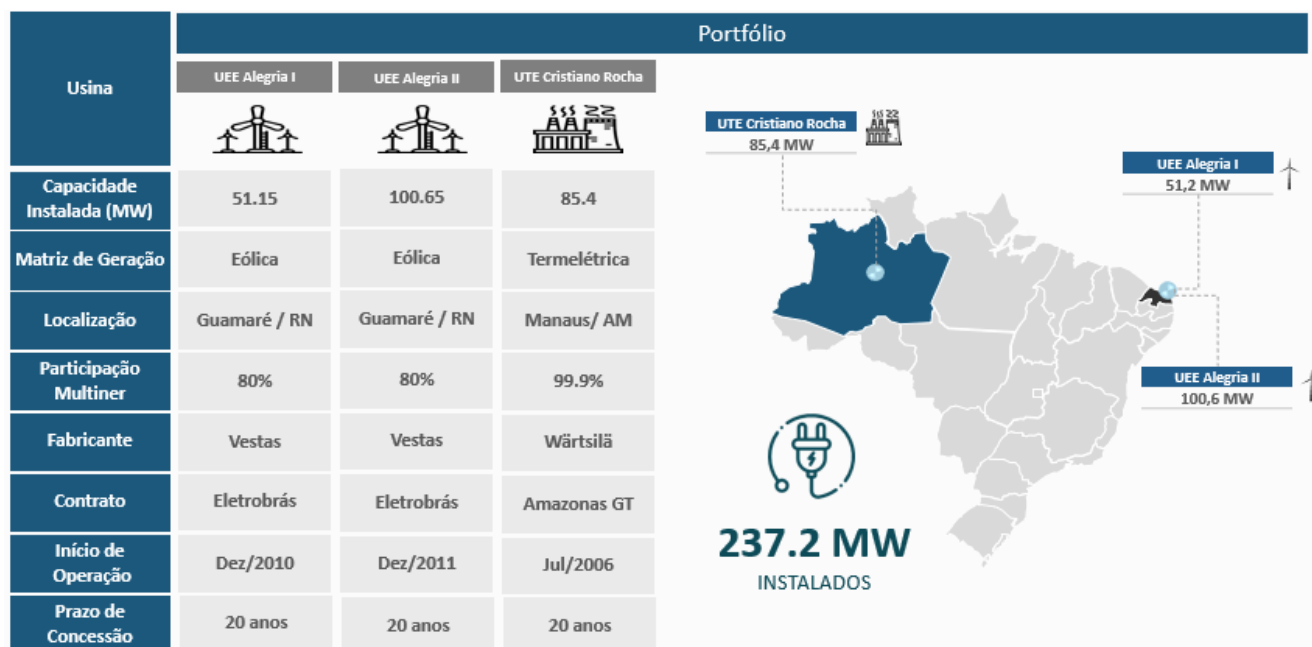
Portfólio

| Usina | UEE Alegria I | UEE Alegria II | UTE Cristiano Rocha |
|---|---|---|---|
| Capacidade Instalada (MW) | 51.15 | 100.65 | 85.4 |
| Matriz de Geração | Eólica | Eólica | Termelétrica |
| Localização | Guamaré / RN | Guamaré / RN | Manaus/ AM |
| Participação Multiner | 80% | 80% | 99.9% |
| Fabricante | Vestas | Vestas | Wärtsilä |
| Contrato | Eletrobrás | Eletrobrás | Amazonas GT |
| Início de Operação | Dez/2010 | Dez/2011 | Jul/2006 |
| Prazo de Concessão | 20 anos | 20 anos | 20 anos |

UTE Cristiano Rocha
85,4 MW

UEE Alegria I
51,2 MW

UEE Alegria II
100,6 MW

237.2 MW
INSTALADOS